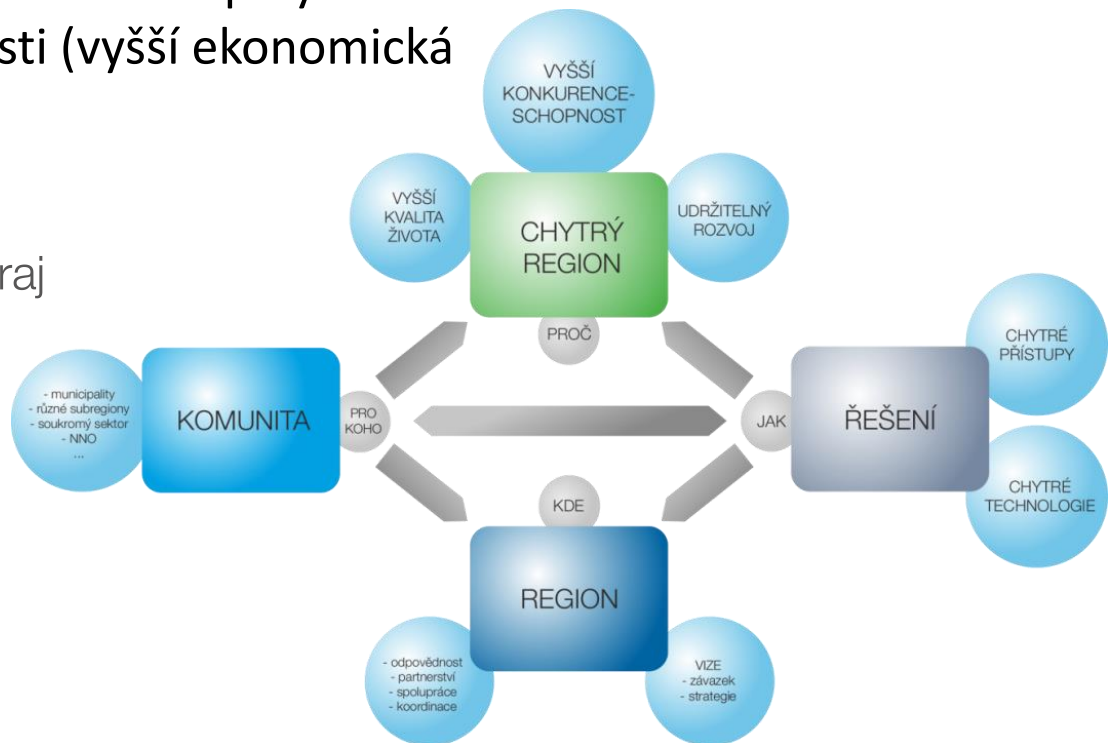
sti (vyšší ekonomická

raj

VYŠŠÍ KONKURENCE-SCHOPNOST

VYŠŠÍ KVALITA ŽIVOTA

CHYTRÝ REGION

UDRŽITELNÝ ROZVOJ

PROČ

CHYTRÉ PŘÍSTUPY

- municipality
- různé subregiony
- soukromý sektor
- NNO
...

KOMUNITA

PRO KOHO

JAK

ŘEŠENÍ

CHYTRÉ TECHNOLOGIE

KDE

REGION

- odpovědnost
- partnerství
- spolupráce
- koordinace

VIZE
- závazek
- strategie